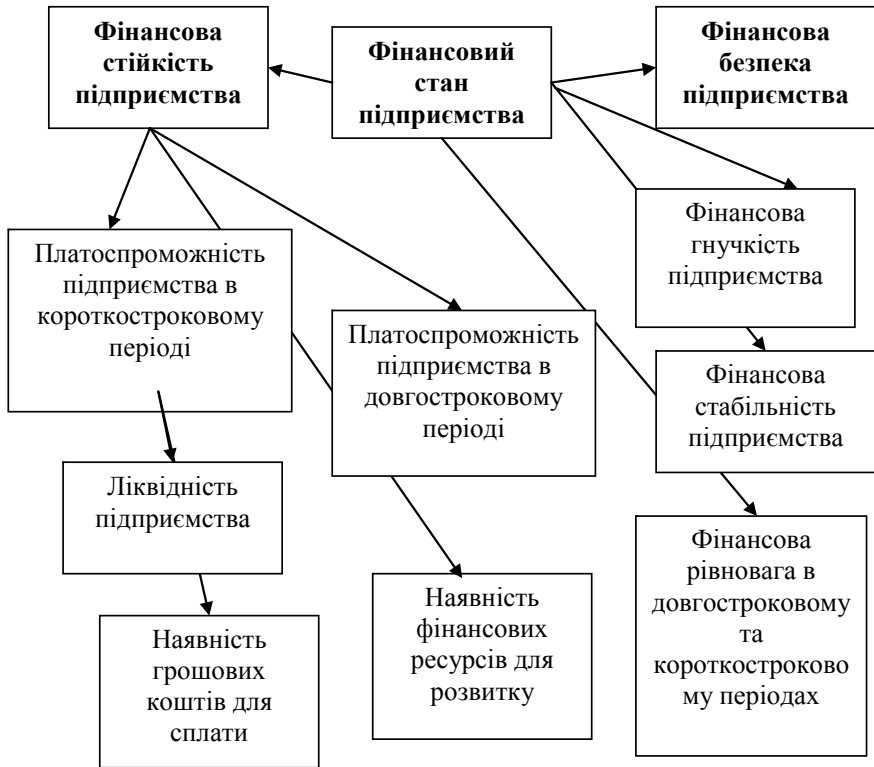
Фінансова стійкість підприємства

Фінансовий стан підприємства

Фінансова безпека підприємства

Платоспроможність підприємства в короткостроковому періоді

Платоспроможність підприємства в довгостроковому періоді

Фінансова гнучкість підприємства

Фінансова стабільність підприємства

Ліквідність підприємства

Наявність грошових коштів для сплати

Наявність фінансових ресурсів для розвитку

Фінансова рівновага в довгостроковому та короткострокову періодах